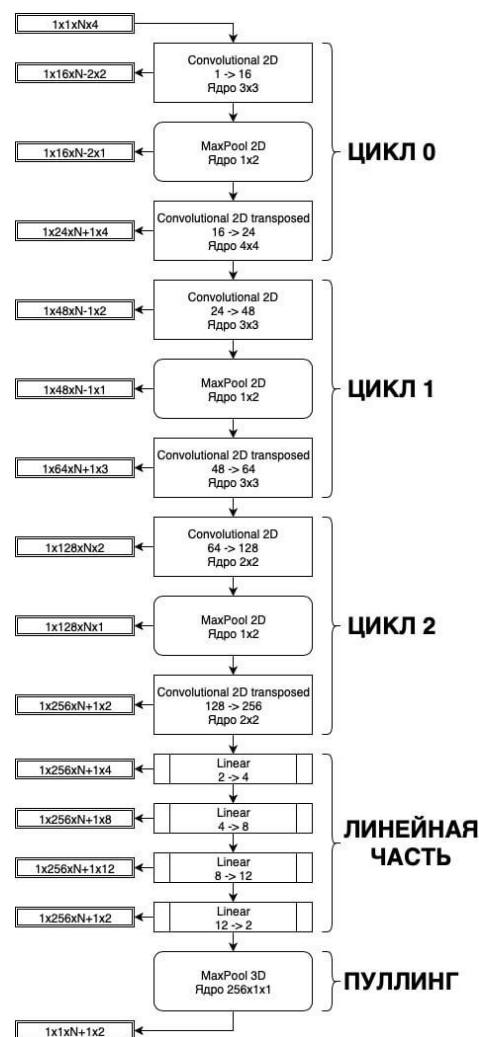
1x1xNx4

Convolutional 2D
1 -> 16
Ядро 3x3

1x16xN-2x2

MaxPool 2D
Ядро 1x2

1x16xN-2x1

Convolutional 2D transposed
16 -> 24
Ядро 4x4

1x24xN+1x4

ЦИКЛ 0

Convolutional 2D
24 -> 48
Ядро 3x3

1x48xN-1x2

MaxPool 2D
Ядро 1x2

1x48xN-1x1

Convolutional 2D transposed
48 -> 64
Ядро 3x3

1x64xN+1x3

ЦИКЛ 1

Convolutional 2D
64 -> 128
Ядро 2x2

1x128xNx2

MaxPool 2D
Ядро 1x2

1x128xNx1

Convolutional 2D transposed
128 -> 256
Ядро 2x2

1x256xN+1x2

ЦИКЛ 2

Linear
2 -> 4

1x256xN+1x4

Linear
4 -> 8

1x256xN+1x8

Linear
8 -> 12

1x256xN+1x12

Linear
12 -> 2

1x256xN+1x2

ЛИНЕЙНАЯ ЧАСТЬ

MaxPool 3D
Ядро 256x1x1

ПУЛЛИНГ

1x1xN+1x2